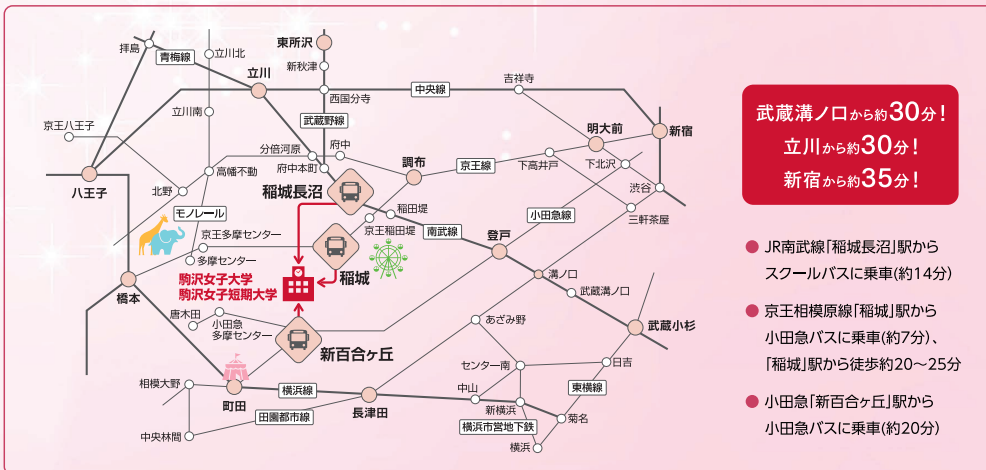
拝島
青梅線
立川北
東所沢
新秋津
立川
西国分寺
中央線
吉祥寺
立川南
武蔵野線
京王八王子
府中
分倍河原
府中本町
明大前
新宿
八王子
高幡不動
調布
京王線
下高井戸
下北沢
北野
稲城長沼
渋谷
モノレール
稲田堤
小田急線
三軒茶屋
京王多摩センター
京王稲田堤
南武線
登戸
多摩センター
稲城
駒沢女子大学
駒沢女子短期大学
溝ノ口
橋本
武蔵溝ノ口
唐木田
あざみ野
小田急多摩センター
武蔵小杉
新百合ヶ丘
センター南
日吉
相模大野
中山
東横線
町田
横浜線
新横浜
菊名
長津田
田園都市線
横浜市営地下鉄
中央林間
横浜

武蔵溝ノ口から約30分！
立川から約30分！
新宿から約35分！

JR南武線「稲城長沼」駅からスクールバスに乗車(約14分)

京王相模原線「稲城」駅から小田急バスに乗車(約7分)、「稲城」駅から徒歩約20～25分

小田急「新百合ヶ丘」駅から小田急バスに乗車(約20分)